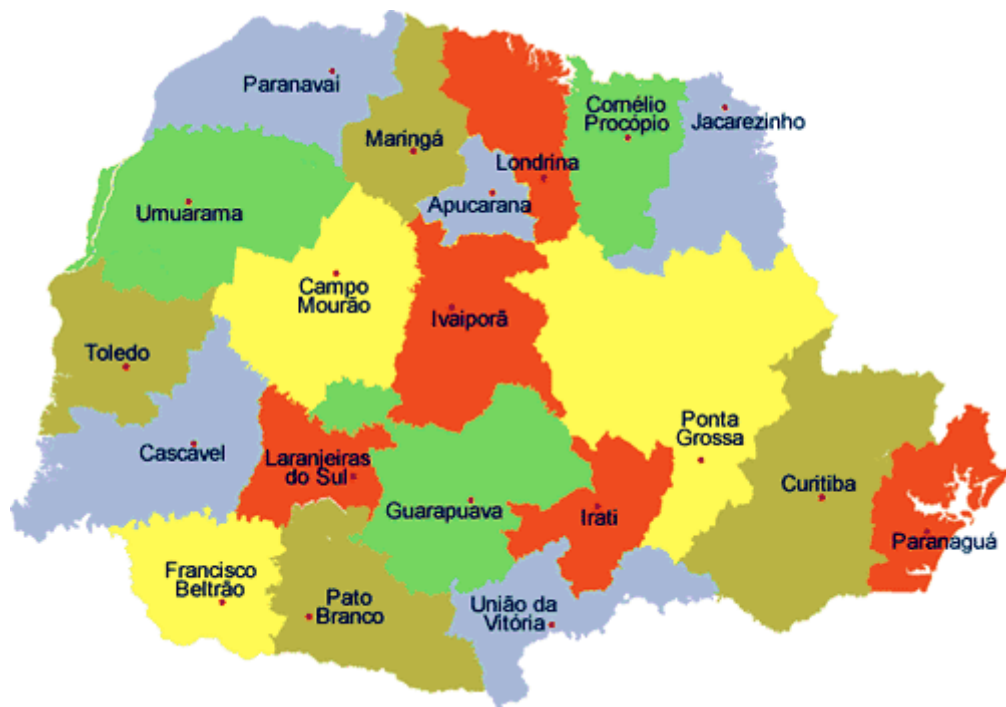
Paranavaí

Maringá

Cornélio Procópio

Jacarezinho

Londrina

Umuarama

Apucarana

Campo Mourão

Ivaiporã

Toledo

Ponta Grossa

Cascavel

Laranjeiras do Sul

Curitiba

Guarapuava

Irati

Paranaguá

Francisco Beltrão

Pato Branco

União da Vitória